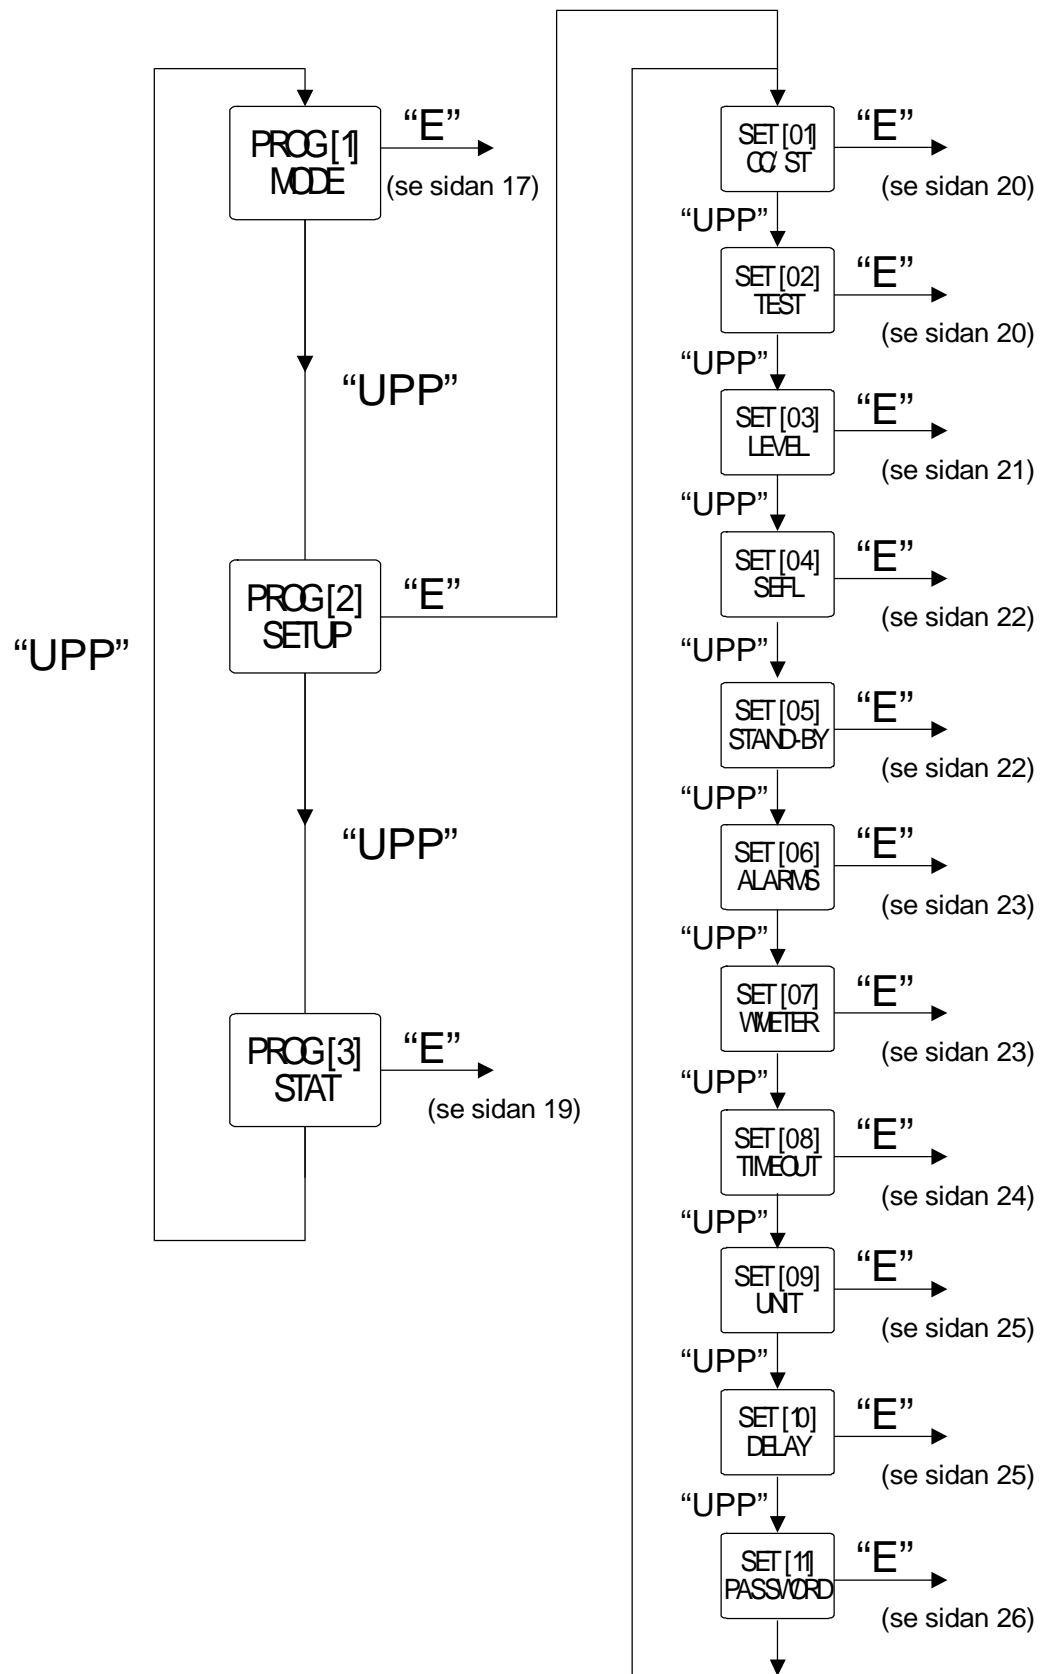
"UPP"

PROG [1] MODE
"E"
(se sidan 17)

"UPP"

PROG [2] SETUP
"E"

"UPP"

PROG [3] STAT
"E"
(se sidan 19)

SET [01] CC/ST
"E"
(se sidan 20)
"UPP"

SET [02] TEST
"E"
(se sidan 20)
"UPP"

SET [03] LEVEL
"E"
(se sidan 21)
"UPP"

SET [04] SEFL
"E"
(se sidan 22)
"UPP"

SET [05] STAND-BY
"E"
(se sidan 22)
"UPP"

SET [06] ALARMS
"E"
(se sidan 23)
"UPP"

SET [07] VMETER
"E"
(se sidan 23)
"UPP"

SET [08] TIMEOUT
"E"
(se sidan 24)
"UPP"

SET [09] UNIT
"E"
(se sidan 25)
"UPP"

SET [10] DELAY
"E"
(se sidan 25)
"UPP"

SET [11] PASSWORD
"E"
(se sidan 26)